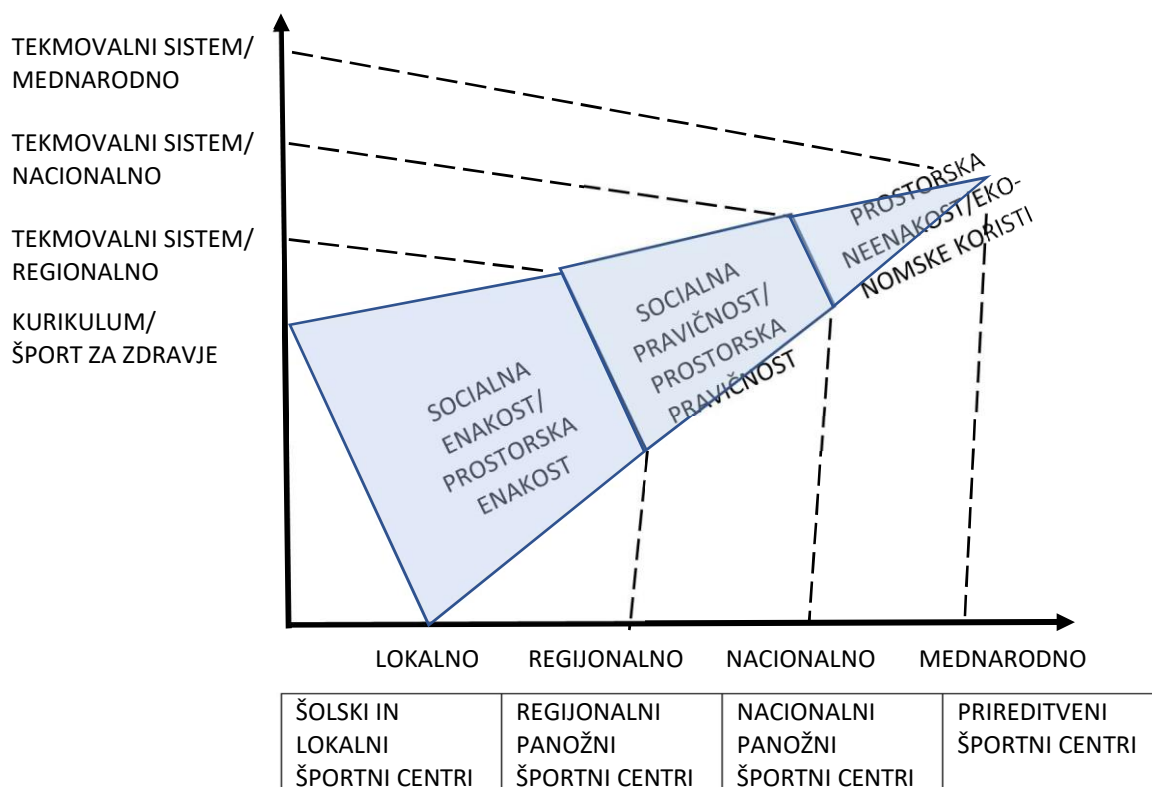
TEKMOVALNI SISTEM/
MEDNARODNO

TEKMOVALNI SISTEM/
NACIONALNO

TEKMOVALNI SISTEM/
REGIONALNO

KURIKULUM/
ŠPORT ZA ZDRAVJE

SOCIALNA ENAKOST/ PROSTORSKA ENAKOST

SOCIALNA PRAVIČNOST/ PROSTORSKA PRAVIČNOST

PROSTORSKA NEENAKOST/EKONOMSKE KORISTI

LOKALNO REGIJONALNO NACIONALNO MEDNARODNO

| ŠOLSKI IN LOKALNI ŠPORTNI CENTRI | REGIJONALNI PANOŽNI ŠPORTNI CENTRI | NACIONALNI PANOŽNI ŠPORTNI CENTRI | PRIREDITVENI ŠPORTNI CENTRI |
|---|---|---|---|